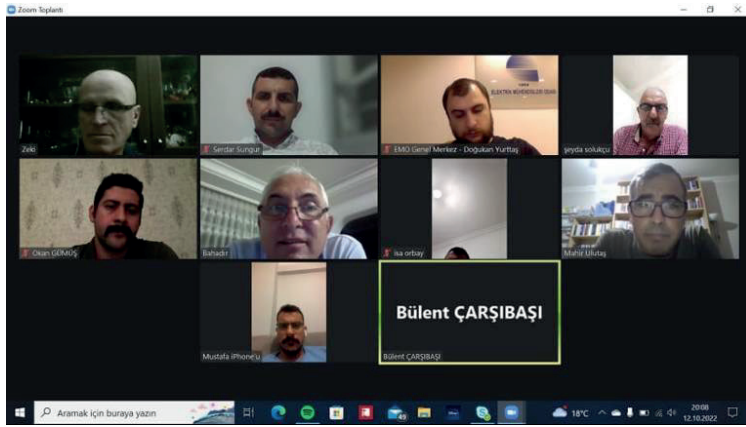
Zoom Toplantı

Zeki

Serdar Sungur

ELEKTRİK MÜHENDİSLERİ ODASI

EMO Genel Merkez - Doğukan Yurttaş

şeyda solukçu

Okan GÜMÜŞ

Bahadır

isa orbay

Mahir Ulutaş

Mustafa iPhone'u

Bülent ÇARŞIBAŞI

Bülent ÇARŞIBAŞI

Aramak için buraya yazın

18°C

20:08
12.10.2022